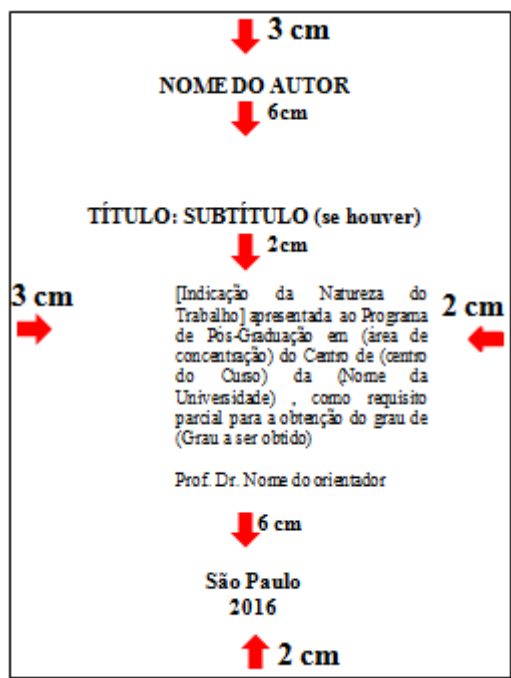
3 cm

NOME DO AUTOR

6cm

TÍTULO: SUBTÍTULO (se houver)

2cm

3 cm

2 cm

[Indicação da Natureza do Trabalho] apresentada ao Programa de Pós-Graduação em (área de concentração) do Centro de (centro do Curso) da (Nome da Universidade) , como requisito parcial para a obtenção do grau de (Grau a ser obtido)

Prof. Dr. Nome do orientador

6 cm

São Paulo
2016

2 cm